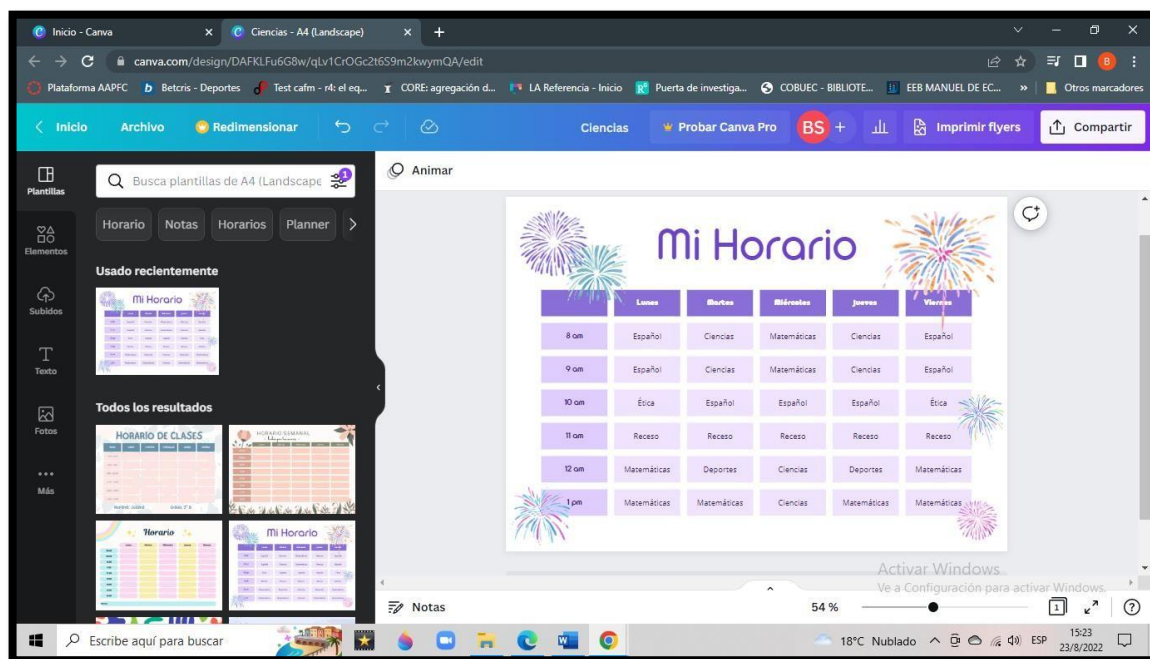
Inicio - Canva
Ciencias - A4 (Landscape)
canva.com/design/DAFKLFu6G8w/qLv1CrOGc2t6S9m2kwymQA/edit
Plataforma AAPFC | Betcris - Deportes | Test cafm - r4: el eq... | CORE: agregación d... | LA Referencia - Inicio | Puerta de investiga... | COBUEC - BIBLIOTE... | EEB MANUEL DE EC... | Otros marcadores

Inicio | Archivo | Redimensionar | Ciencias | Probar Canva Pro | BS | Imprimir flyers | Compartir

Plantillas
Elementos
Subidos
Texto
Fotos
Más

Busca plantillas de A4 (Landscape
Horario | Notas | Horarios | Planner
Usado recientemente
Mi Horario
Todos los resultados
HORARIO DE CLASES
HORARIO SEMANAL
Horario
Mi Horario

Animar

Mi Horario

| | Lunes | Martes | Miércoles | Jueves | Viernes |
|---|---|---|---|---|---|
| 8 am | Español | Ciencias | Matemáticas | Ciencias | Español |
| 9 am | Español | Ciencias | Matemáticas | Ciencias | Español |
| 10 am | Ética | Español | Español | Español | Ética |
| 11 am | Receso | Receso | Receso | Receso | Receso |
| 12 am | Matemáticas | Deportes | Ciencias | Deportes | Matemáticas |
| 1 pm | Matemáticas | Matemáticas | Ciencias | Matemáticas | Matemáticas |

Activar Windows
Ve a Configuración para activar Windows.
Notas
54 %
1
?

Escribe aquí para buscar
18°C Nublado
ESP
15:23
23/8/2022